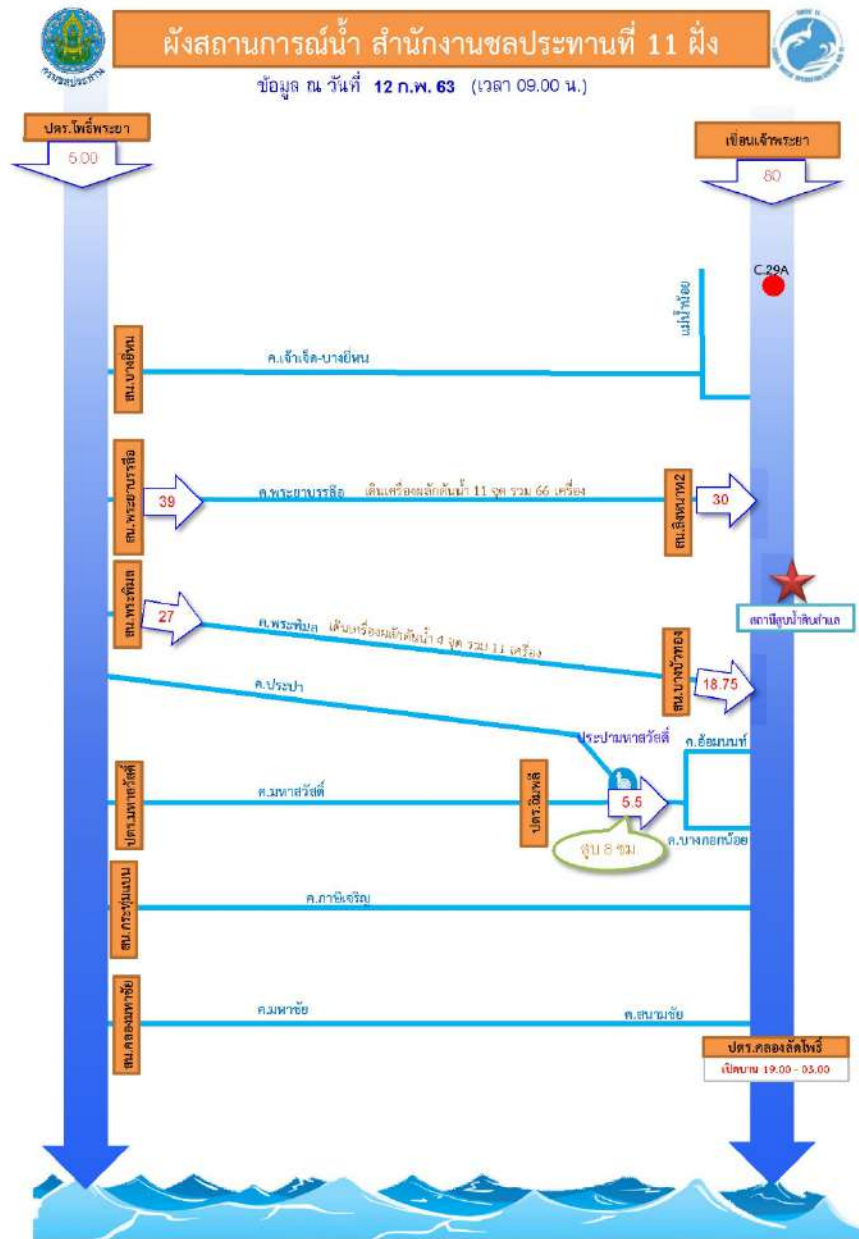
ผังสถานการณ์น้ำ สำนักงานชลประทานที่ 11 ฝั่ง

ข้อมูล ณ วันที่ 12 ก.พ. 63 (เวลา 09.00 น.)

ปตร.โพธิ์พระยา

5.00

เขื่อนเจ้าพระยา

80

C.29A

แม่น้ำน้อย

สน.บางยี่หน

ค.เจ้าเจ็ด-บางยี่หน

สน.พระยาบรรลือ

39

ค.พระยาบรรลือ เดินเครื่องผลักดันน้ำ 11 จุด รวม 66 เครื่อง

สน.สิงหนาท2

30

สน.พระพิมล

27

ค.พระพิมล เดินเครื่องผลักดันน้ำ 4 จุด รวม 11 เครื่อง

สถานีสูบน้ำสันคำแล

สน.บางบัวทอง

18.75

ค.ประปา

ประปามหาสวัสดิ์

ค.อ้อมนนท์

ปตร.มหาสวัสดิ์

ค.มหาสวัสดิ์

ปตร.ฉิมพลี

5.5

สูบ 8 ชม.

ค.บางกอกน้อย

สน.กระทุ่มแบน

ค.ภาษีเจริญ

สน.คลองมหาชัย

ค.มหาชัย

ค.สนามชัย

ปตร.คลองลัดโพธิ์

เปิดบาน 19.00 - 03.00